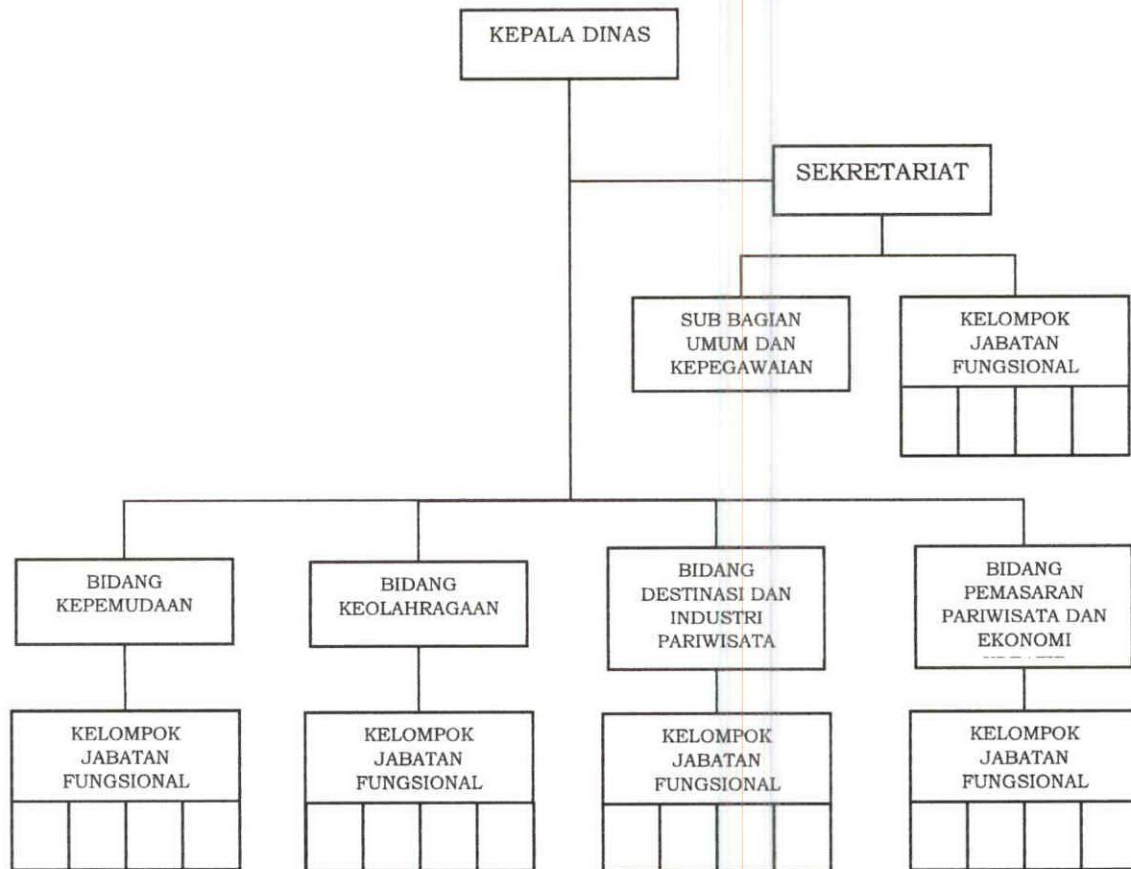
KEPALA DINAS

SEKRETARIAT

SUB BAGIAN UMUM DAN KEPEGAWAIAN

KELOMPOK JABATAN FUNGSIONAL

BIDANG KEPEMUDAAN

BIDANG KEOLAHRAGAAN

BIDANG DESTINASI DAN INDUSTRI PARIWISATA

BIDANG PEMASARAN PARIWISATA DAN EKONOMI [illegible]

KELOMPOK JABATAN FUNGSIONAL

KELOMPOK JABATAN FUNGSIONAL

KELOMPOK JABATAN FUNGSIONAL

KELOMPOK JABATAN FUNGSIONAL